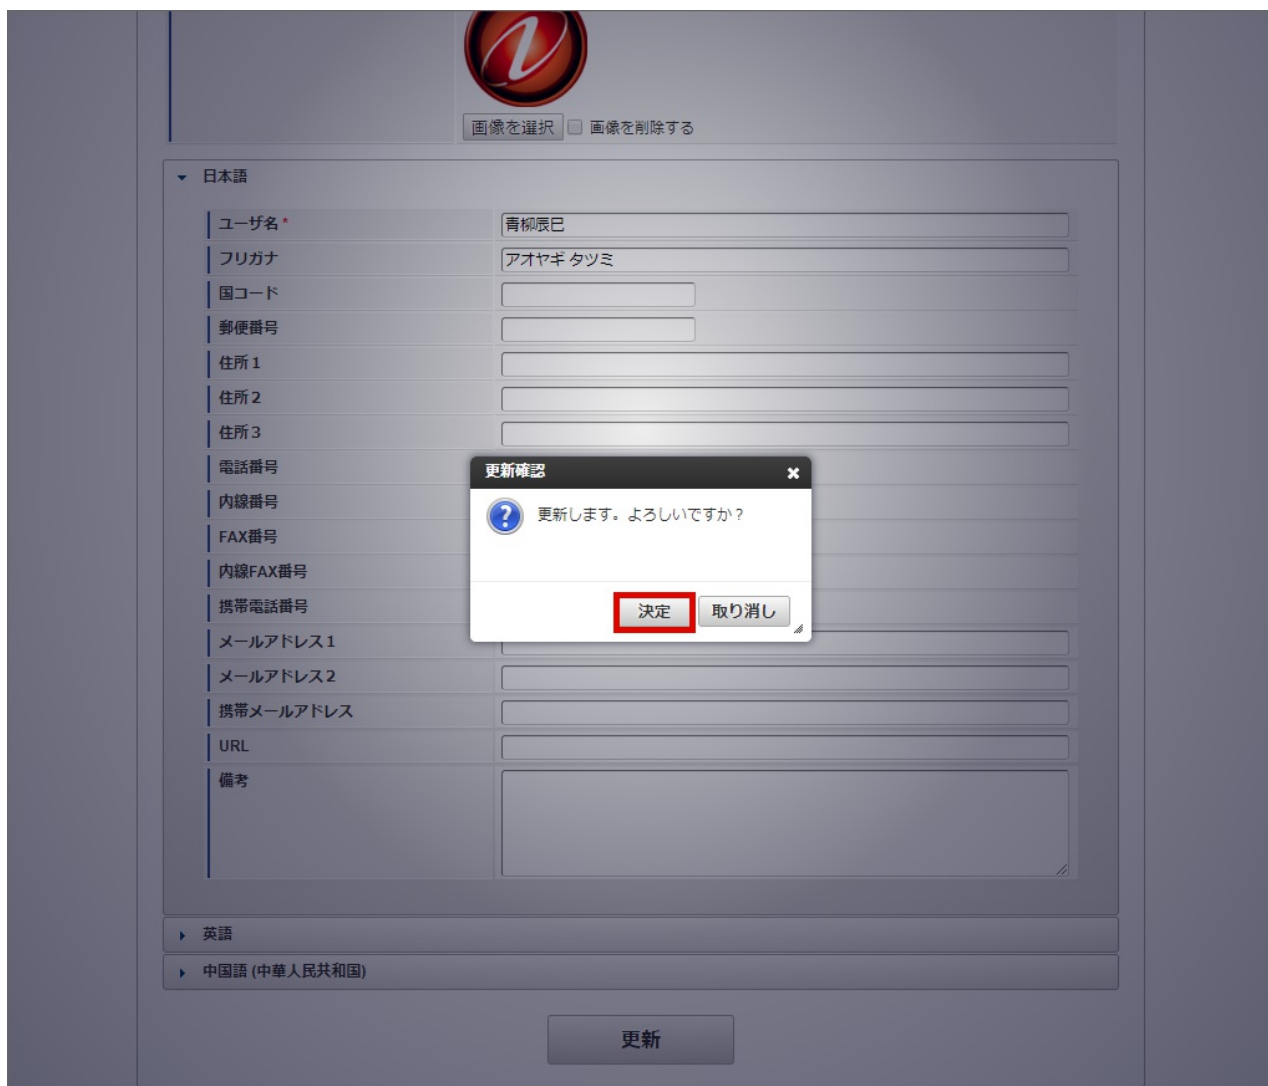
画像を選択 画像を削除する

日本語

| | |
|---|---|
| ユーザ名* | 青柳辰巳 |
| フリガナ | アオヤギ タツミ |
| 国コード | |
| 郵便番号 | |
| 住所1 | |
| 住所2 | |
| 住所3 | |
| 電話番号 | |
| 内線番号 | |
| FAX番号 | |
| 内線FAX番号 | |
| 携帯電話番号 | |
| メールアドレス1 | |
| メールアドレス2 | |
| 携帯メールアドレス | |
| URL | |
| 備考 | |

更新確認
×
更新します。よろしいですか？
決定 取り消し

英語
中国語 (中華人民共和国)

更新